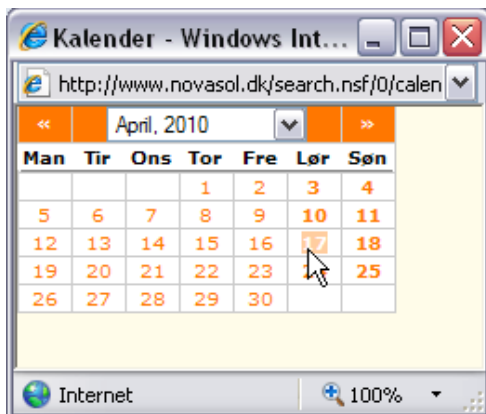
Kalender - Windows Int...

http://www.novasol.dk/search.nsf/0/calen

« April, 2010 »

| Man | Tir | Ons | Tor | Fre | Lør | Søn |
|---|---|---|---|---|---|---|
| | | | 1 | 2 | 3 | 4 |
| 5 | 6 | 7 | 8 | 9 | 10 | 11 |
| 12 | 13 | 14 | 15 | 16 | 17 | 18 |
| 19 | 20 | 21 | 22 | 23 | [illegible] | 25 |
| 26 | 27 | 28 | 29 | 30 | | |

Internet 100%